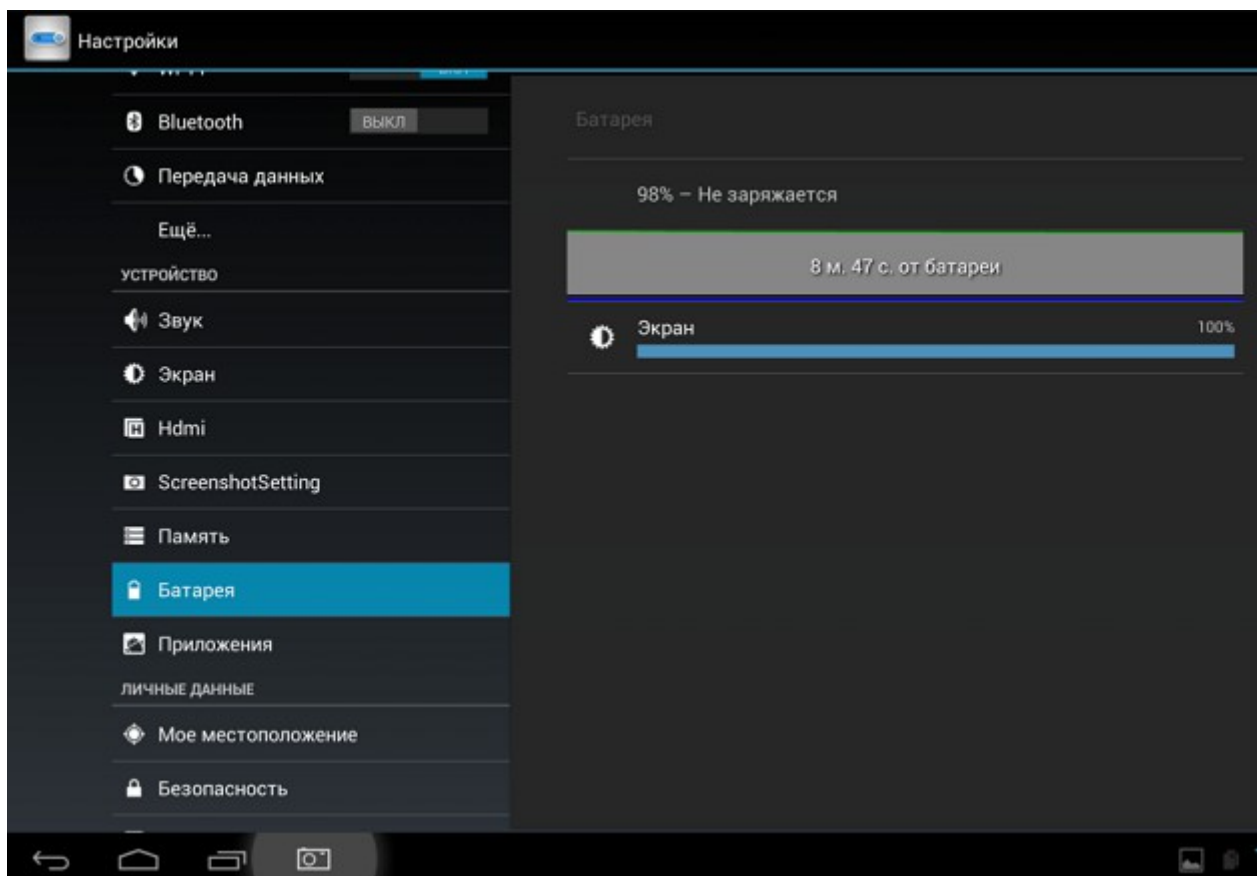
Настройки

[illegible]

Bluetooth ВЫКЛ

Передача данных

Ещё...

УСТРОЙСТВО

Звук

Экран

Hdmi

ScreenshotSetting

Память

Батарея

Приложения

ЛИЧНЫЕ ДАННЫЕ

Мое местоположение

Безопасность

Батарея

98% – Не заряжается

8 м. 47 с. от батареи

Экран 100%